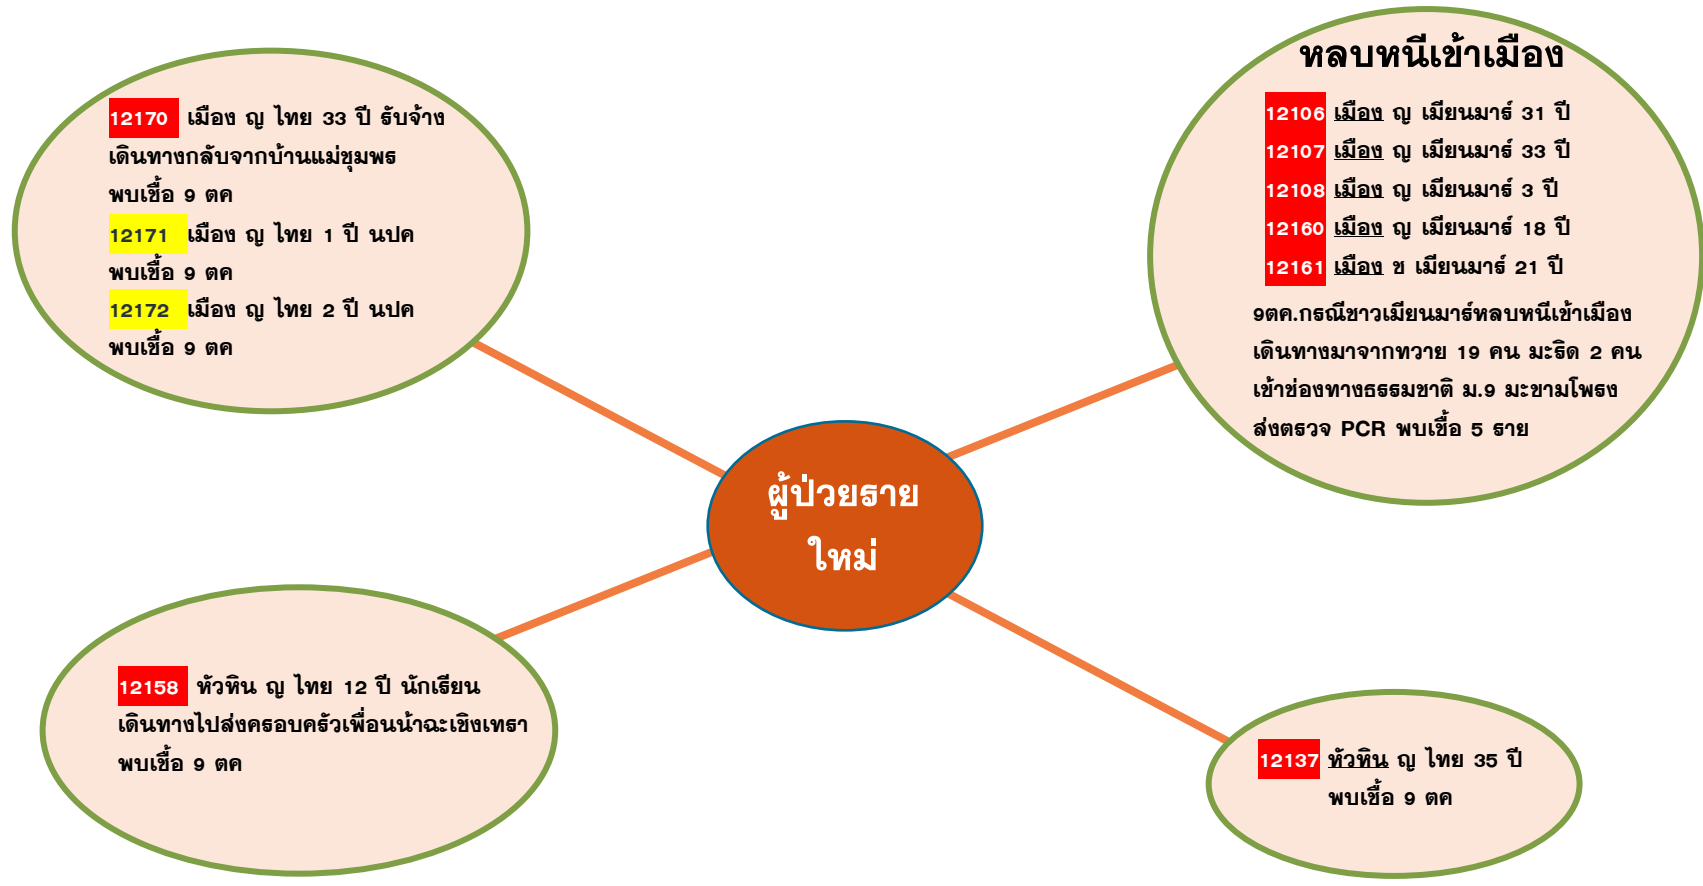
12170 เมือง ญ ไทย 33 ปี รับจ้าง เดินทางกลับจากบ้านแม่ขุมพร พบเชื้อ 9 ตค
12171 เมือง ญ ไทย 1 ปี นปค พบเชื้อ 9 ตค
12172 เมือง ญ ไทย 2 ปี นปค พบเชื้อ 9 ตค

หลบหนีเข้าเมือง
12106 เมือง ญ เมียนมาร์ 31 ปี
12107 เมือง ญ เมียนมาร์ 33 ปี
12108 เมือง ญ เมียนมาร์ 3 ปี
12160 เมือง ญ เมียนมาร์ 18 ปี
12161 เมือง ช เมียนมาร์ 21 ปี
9ตค.กรณีชาวเมียนมาร์หลบหนีเข้าเมือง เดินทางมาจากทวาย 19 คน มะริด 2 คน เข้าช่องทางธรรมชาติ ม.9 มะขามโพรง ส่งตรวจ PCR พบเชื้อ 5 ราย

ผู้ป่วยราย ใหม่

12158 หัวหิน ญ ไทย 12 ปี นักเรียน เดินทางไปส่งครอบครัวเพื่อนน้ำฉะเชิงเทรา พบเชื้อ 9 ตค

12137 หัวหิน ญ ไทย 35 ปี พบเชื้อ 9 ตค